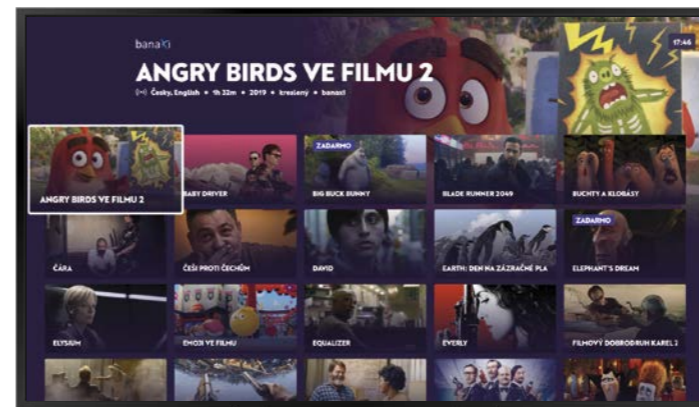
banaKi

17:46

ANGRY BIRDS VE FILMU 2

(•) Česky, English • 1h 32m • 2019 • kreslený • banaxi

ANGRY BIRDS VE FILMU 2

BABY DRIVER

ZADARMO

BIG BUCK BUNNY

BLADE RUNNER 2049

BUCHTY A KLOBÁSY

ČÁRA

ČEŠI PROTI ČECHŮM

DAVID

EARTH: DEN NA ZÁZRAČNÉ PLA

ZADARMO

ELEPHANT'S DREAM

ELYSIUM

EMOJI VE FILMU

EQUALIZER

EVERLY

FILMOVÝ DOBRODRUH KAREL Z